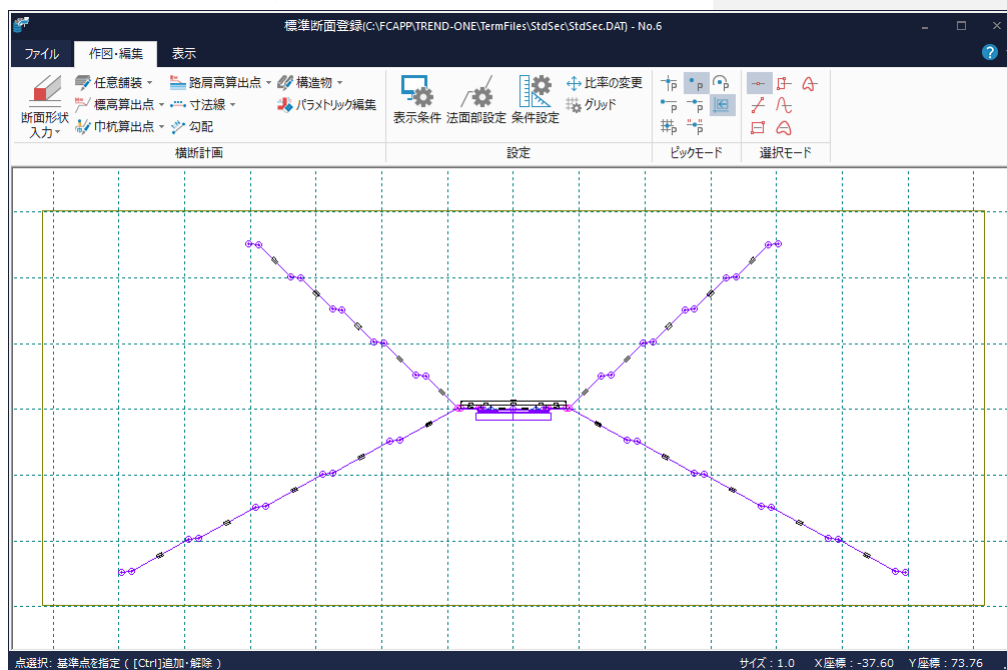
標準断面登録(C:\FCAPP\TREND-ONE\TermFiles\StdSec\StdSec.DAT) - No.6

ファイル　作図・編集　表示

断面形状入力　任意舗装　標高算出点　巾杭算出点　路肩高算出点　寸法線　勾配　構造物　パラメトリック編集
横断計画

表示条件　法面部設定　条件設定　比率の変更　グリッド
設定

ピックモード

選択モード

点選択: 基準点を指定（[Ctrl]追加・解除）　サイズ：1.0　X座標：-37.60　Y座標：73.76